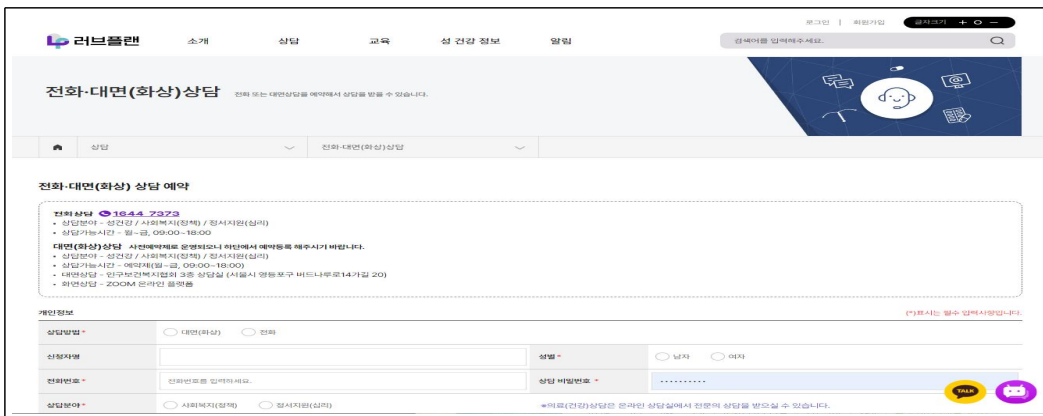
로그인 | 회원가입 글자크기 + 0 −

러브플랜 소개 상담 교육 성 건강 정보 알림

검색어를 입력해주세요.

전화·대면(화상)상담 전화 또는 대면상담을 예약해서 상담을 받을 수 있습니다.

상담 전화·대면(화상)상담

전화·대면(화상) 상담 예약

전화상담 1644 7373
• 상담분야 - 성건강 / 사회복지(정책) / 정서지원(심리)
• 상담가능시간 - 월~금, 09:00~18:00

대면(화상)상담 사전예약제로 운영되오니 하단에서 예약등록 해주시기 바랍니다.
• 상담분야 - 성건강 / 사회복지(정책) / 정서지원(심리)
• 상담가능시간 - 예약제(월~금, 09:00~18:00)
• 대면상담 - 인구보건복지협회 3층 상담실 (서울시 영등포구 버드나루로14가길 20)
• 화면상담 - ZOOM 온라인 플랫폼

개인정보

(*)표시는 필수 입력사항입니다.

| 상담방법 * | 대면(화상) 전화 | | |
|---|---|---|---|
| 신청자명 | | 성별 * | 남자 여자 |
| 전화번호 * | 전화번호를 입력하세요. | 상담 비밀번호 * | ·········· |
| 상담분야 * | 사회복지(정책) 정서지원(심리) | *의료(건강)상담은 온라인 상담실에서 전문의 상담을 받으실 수 있습니다. | |

TALK